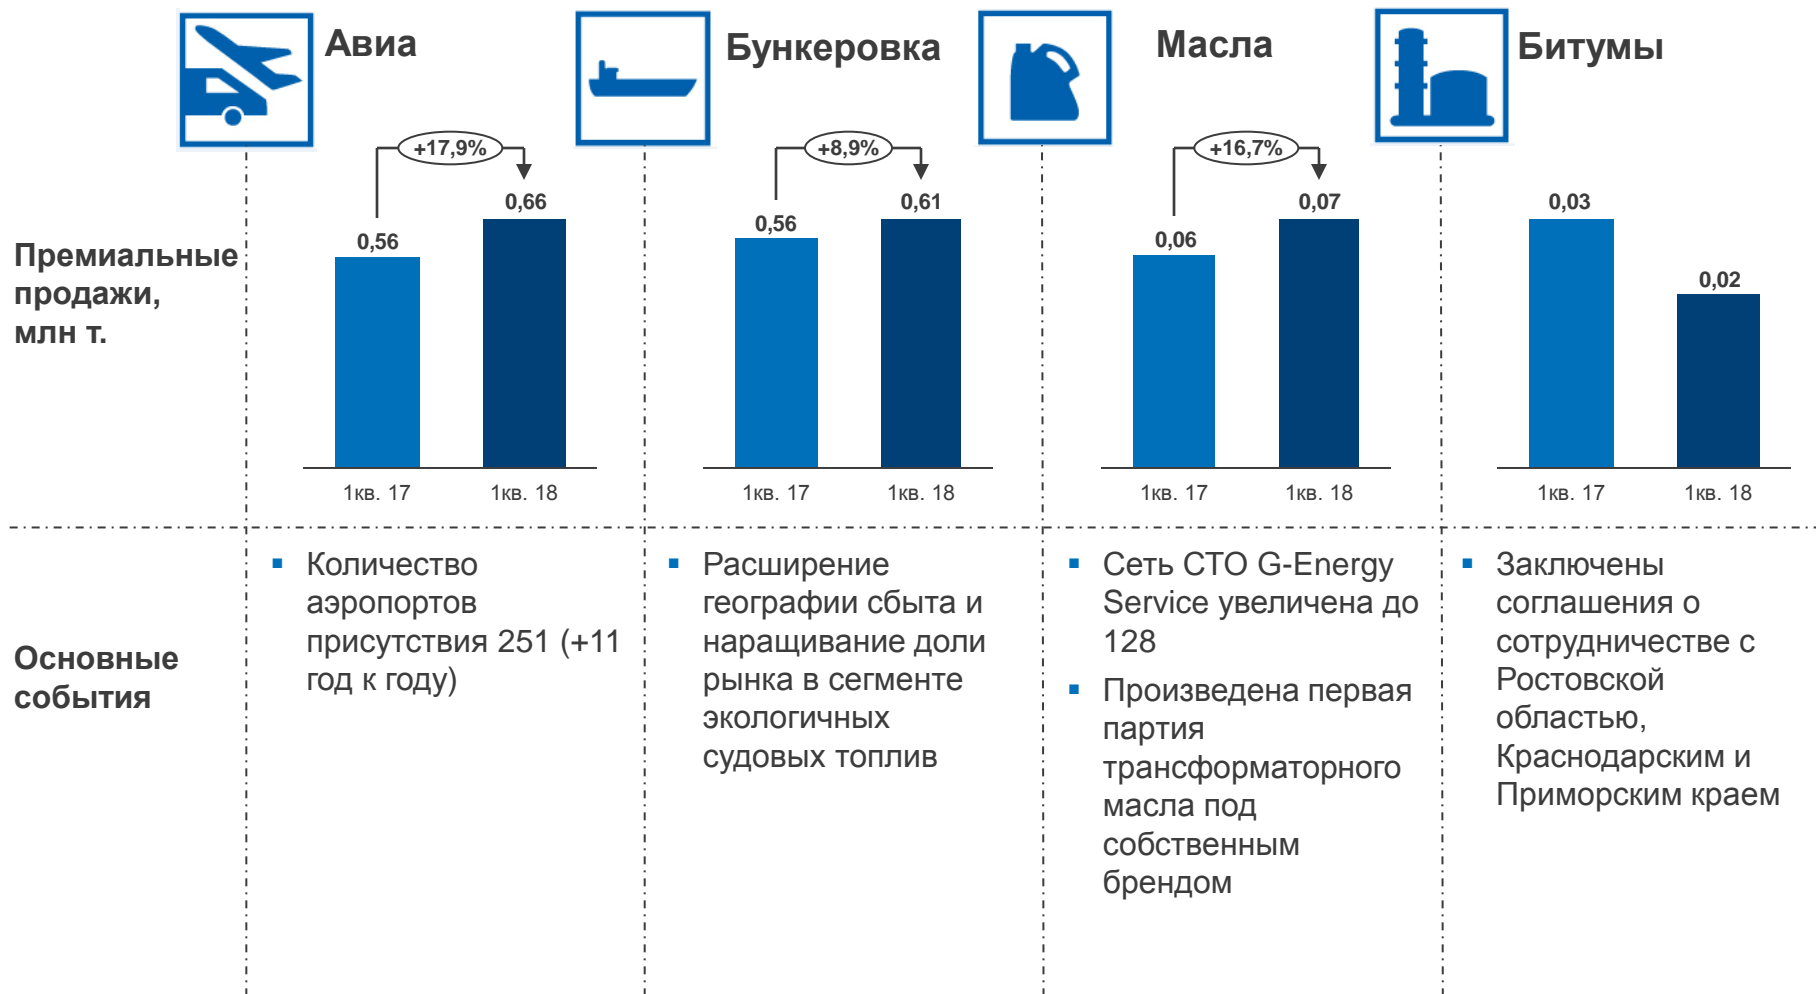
Авиа

Бункеровка

Масла

Битумы

Премиальные продажи, млн т.

+17,9%

0,56

0,66

1кв. 17

1кв. 18

+8,9%

0,56

0,61

1кв. 17

1кв. 18

+16,7%

0,06

0,07

1кв. 17

1кв. 18

0,03

0,02

1кв. 17

1кв. 18

Основные события

▪ Количество аэропортов присутствия 251 (+11 год к году)

▪ Расширение географии сбыта и наращивание доли рынка в сегменте экологичных судовых топлив

▪ Сеть СТО G-Energy Service увеличена до 128

▪ Произведена первая партия трансформаторного масла под собственным брендом

▪ Заключены соглашения о сотрудничестве с Ростовской областью, Краснодарским и Приморским краем